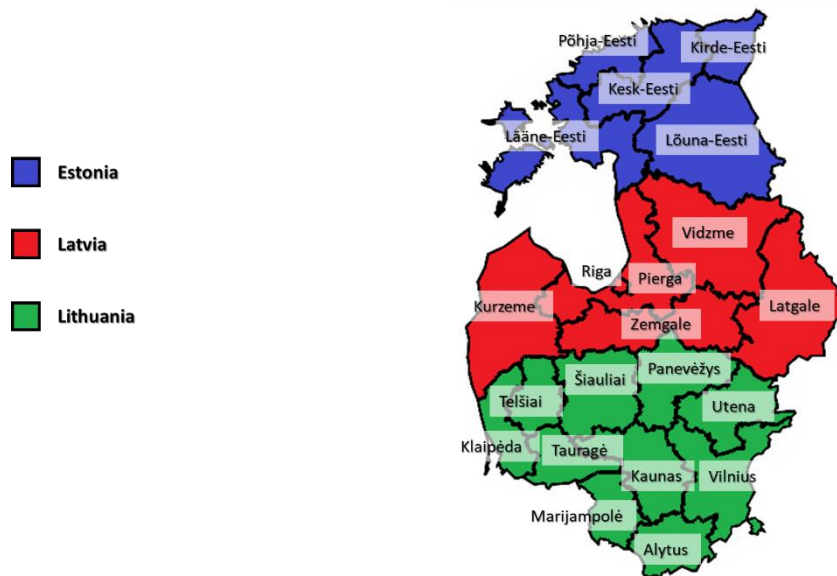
Estonia

Latvia

Lithuania

Põhja-Eesti
Kirde-Eesti
Kesk-Eesti
Lääne-Eesti
Lõuna-Eesti
Vidzme
Riga
Pierga
Kurzeme
Latgale
Zemgale
Šiauliai
Panevėžys
Telšiai
Utena
Klaipėda
Tauragė
Kaunas
Vilnius
Marijampolė
Alytus